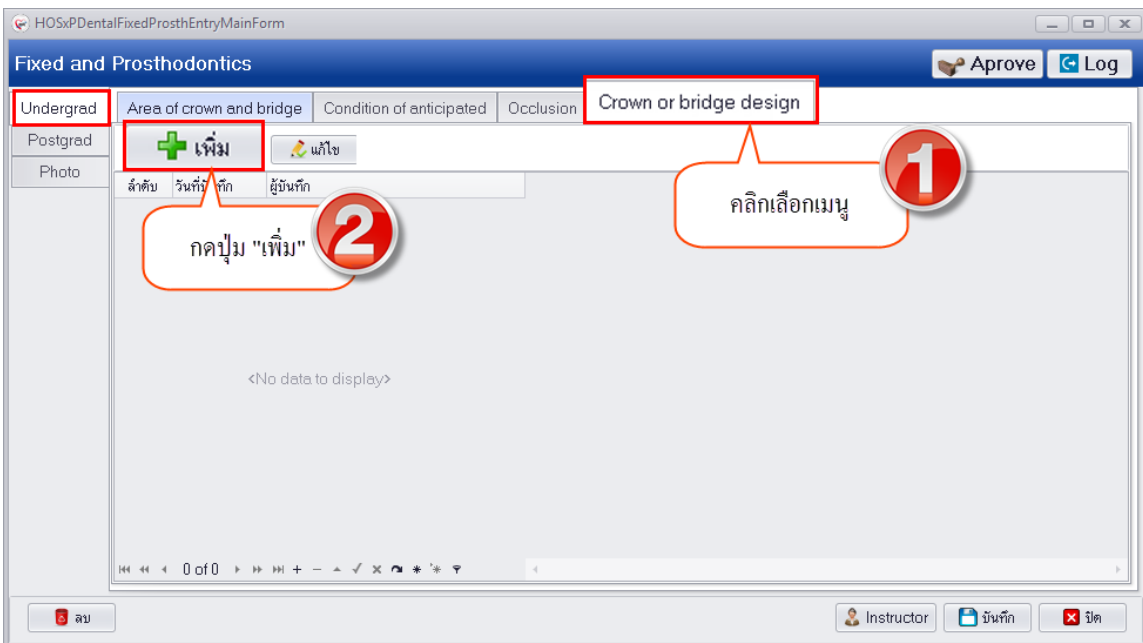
HOSxPDentalFixedProsthEntryMainForm

Fixed and Prosthodontics

Aprove

Log

Undergrad

Postgrad

Photo

Area of crown and bridge

Condition of anticipated

Occlusion

Crown or bridge design

เพิ่ม

แก้ไข

1

คลิกเลือกเมนู

ลำดับ

วันที่บ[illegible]ทึก

ผู้บันทึก

2

กดปุ่ม "เพิ่ม"

<No data to display>

0 of 0

ลบ

Instructor

บันทึก

ปิด